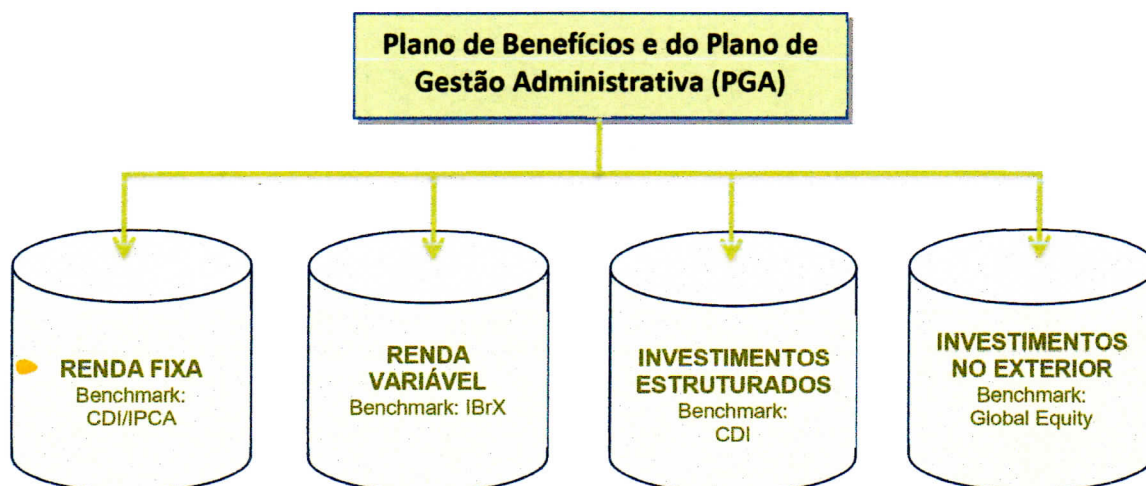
Plano de Benefícios e do Plano de Gestão Administrativa (PGA)

RENDA FIXA
Benchmark:
CDI/IPCA

RENDA VARIÁVEL
Benchmark: IBrX

INVESTIMENTOS ESTRUTURADOS
Benchmark:
CDI

INVESTIMENTOS NO EXTERIOR
Benchmark:
Global Equity